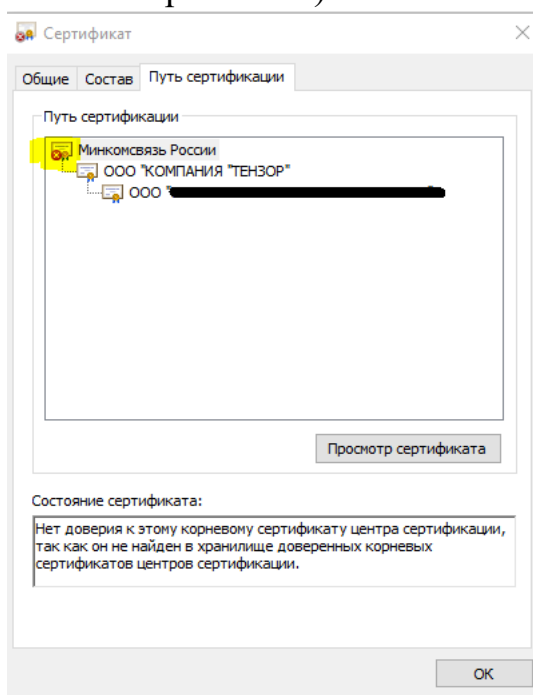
Сертификат

Общие | Состав | Путь сертификации

Путь сертификации

Минкомсвязь России
ООО "КОМПАНИЯ "ТЕНЗОР"
ООО "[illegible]

Просмотр сертификата

Состояние сертификата:

Нет доверия к этому корневому сертификату центра сертификации, так как он не найден в хранилище доверенных корневых сертификатов центров сертификации.

ОК